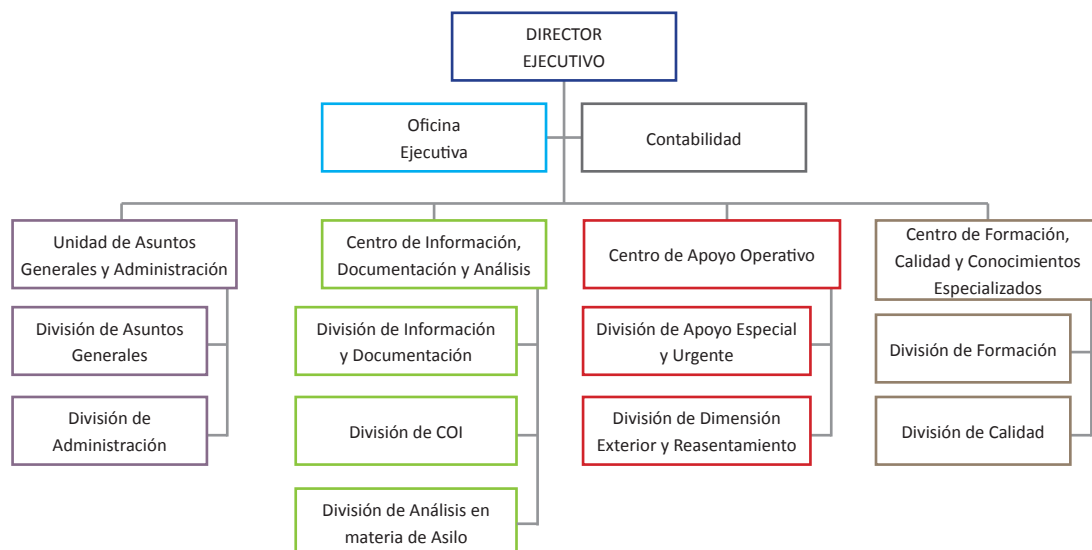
DIRECTOR EJECUTIVO

Oficina Ejecutiva

Contabilidad

Unidad de Asuntos Generales y Administración

División de Asuntos Generales

División de Administración

Centro de Información, Documentación y Análisis

División de Información y Documentación

División de COI

División de Análisis en materia de Asilo

Centro de Apoyo Operativo

División de Apoyo Especial y Urgente

División de Dimensión Exterior y Reasentamiento

Centro de Formación, Calidad y Conocimientos Especializados

División de Formación

División de Calidad